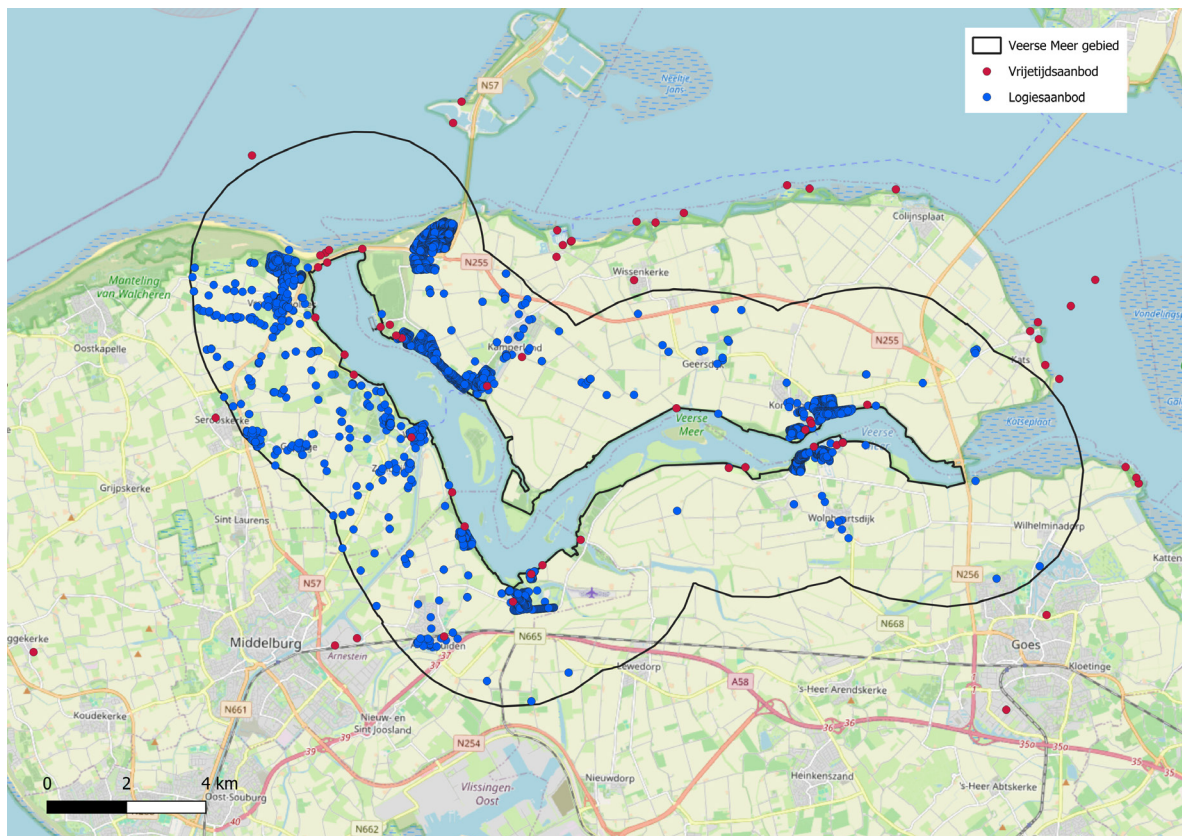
Veerse Meer gebied
Vrijetijdsaanbod
Logiesaanbod

N57
Neeltje Jans
Colijnsplaat
N255
Wissenkerke
Manteling van Walcheren
Oostkapelle
Kamperland
N255
Kats
Vondelingsplaat
Geersdorp
Kortgene
Veerse Meer
Veerse Meer
Koltsplaat
Serooskerke
Grijpskerke
Sint Laurens
Wolphaartsdijk
Wilhelminadorp
N57
N256
Middelburg
Arnestein
Arnemuiden
N665
N668
Goes
Kloetinge
Lewedorp
A58
's-Heer Arendskerke
ggekerke
Koudekerke
N661
Nieuw- en Sint Joosland
N254
Heinkenszand
's-Heer Abtskerke
Nieuwdorp
Vlissingen-Oost
Oost-Souburg
N662
Katten
0
2
4 km